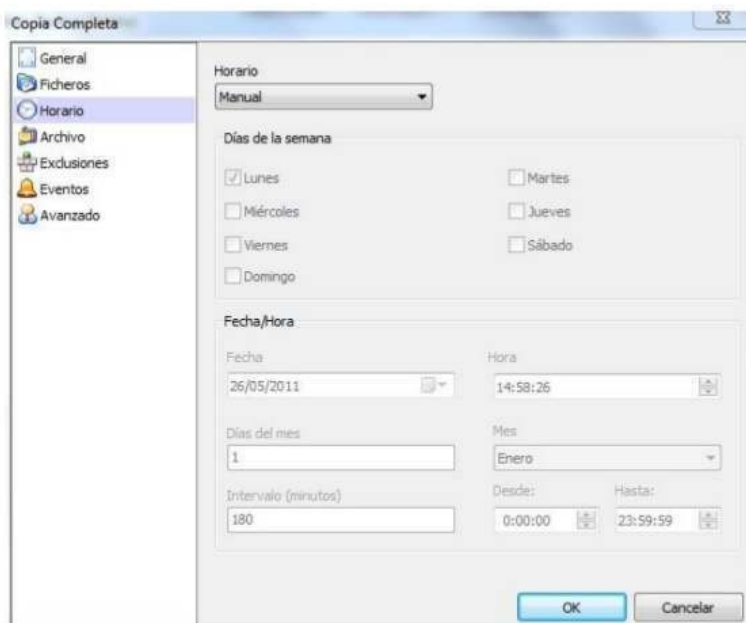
Copia Completa

General
Ficheros
Horario
Archivo
Exclusiones
Eventos
Avanzado

Horario
Manual

Días de la semana
Lunes
Martes
Miércoles
Jueves
Viernes
Sábado
Domingo

Fecha/Hora
Fecha
26/05/2011
Hora
14:58:26
Días del mes
1
Mes
Enero
Intervalo (minutos)
180
Desde:
0:00:00
Hasta:
23:59:59

OK
Cancelar